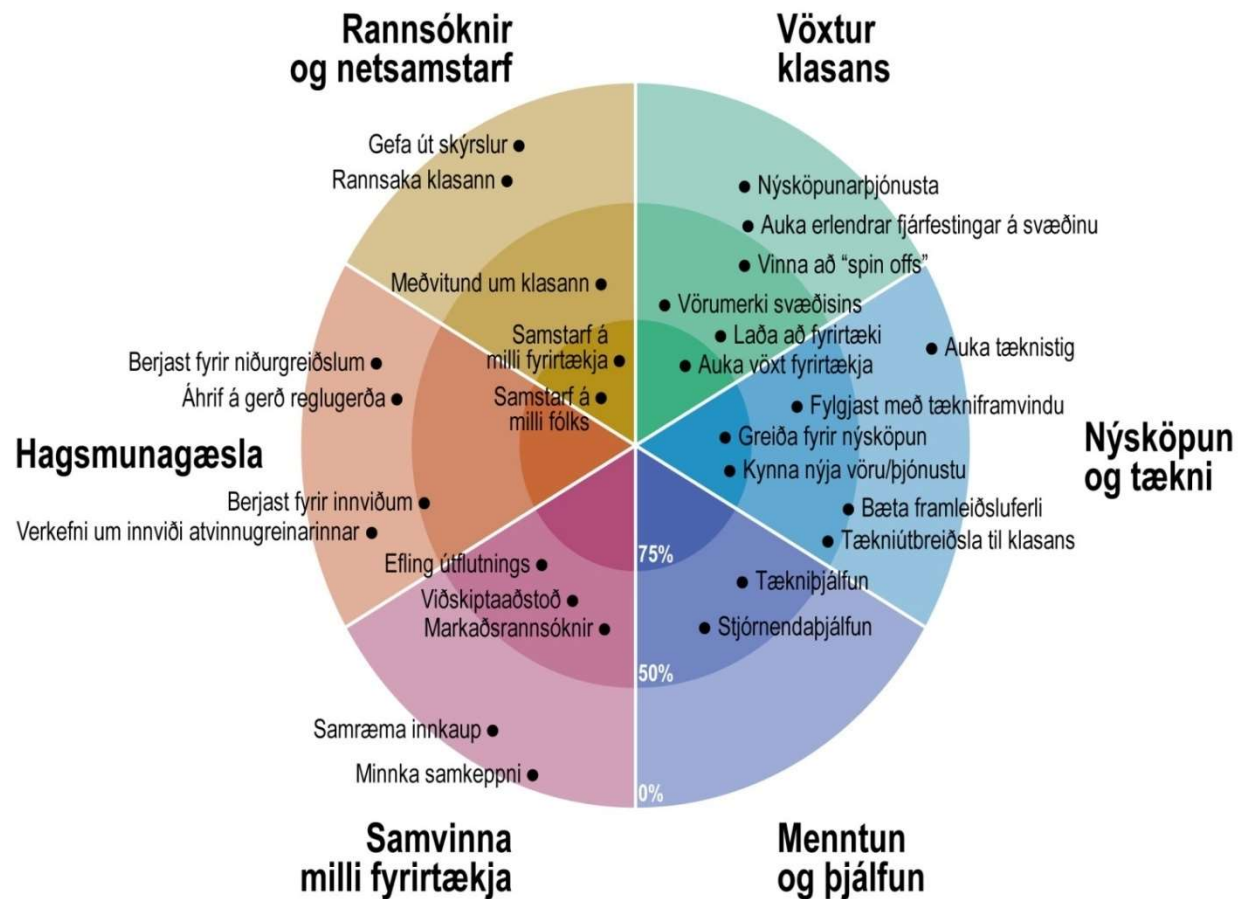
Rannsóknir og netsamstarf

Vöxtur klasans

Gefa út skýrslur
Rannsaka klasann
Nýsköpunarþjónusta
Auka erlendrar fjárfestingar á svæðinu
Vinna að "spin offs"
Meðvitund um klasann
Vörumerki svæðisins
Laða að fyrirtæki
Samstarf á milli fyrirtækja
Auka vöxt fyrirtækja
Auka tæknistig
Berjast fyrir niðurgreiðslum
Áhrif á gerð reglugerða
Samstarf á milli fólks
Fylgjast með tækniframvindu
Greiða fyrir nýsköpun

Hagsmunagæsla

Nýsköpun og tækni

Kynna nýja vöru/þjónustu
Berjast fyrir innviðum
Bæta framleiðsluferli
Verkefni um innviði atvinnugreinarinnar
Tækniútbreiðsla til klasans
Efling útflutnings
75%
Tækniþjálfun
Viðskiptaaðstoð
Markaðsrannsóknir
Stjórnendaþjálfun
50%
Samræma innkaup
Minnka samkeppni
0%

Samvinna milli fyrirtækja

Menntun og þjálfun